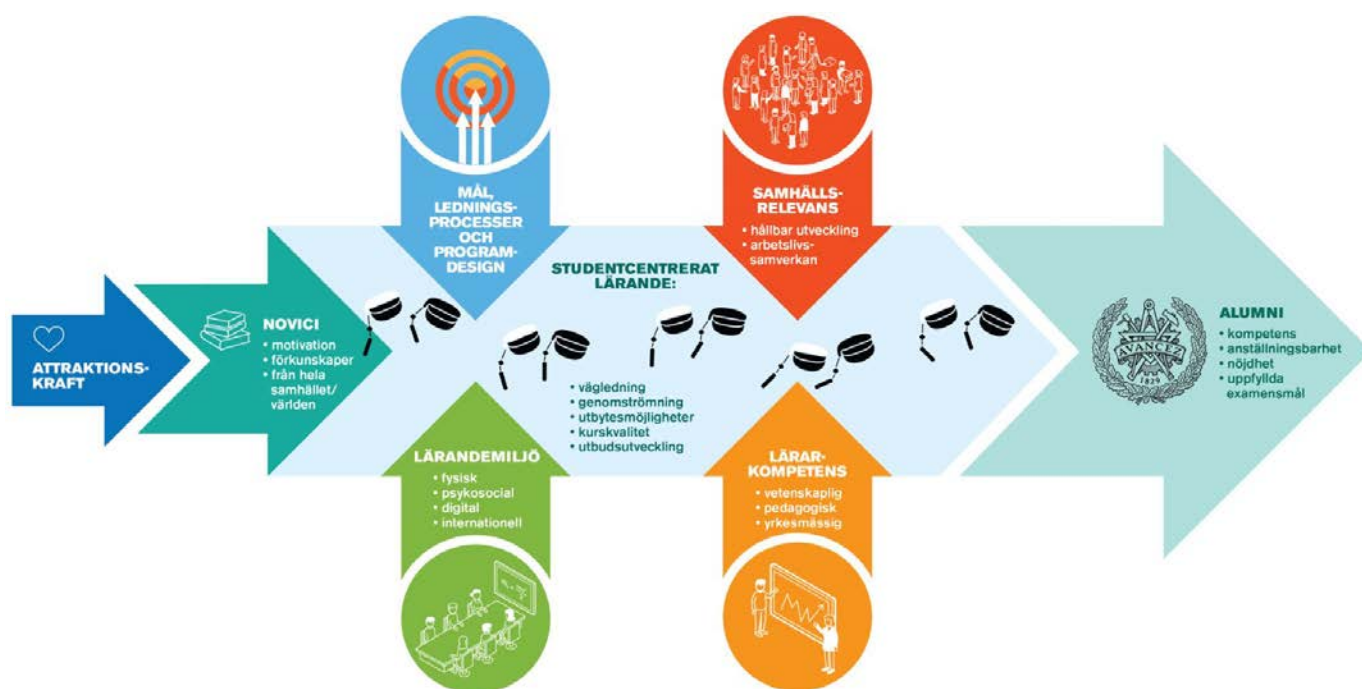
ATTRAKTIONSKRAFT

NOVICI
• motivation
• förkunskaper
• från hela samhället/världen

MÅL, LEDNINGSPROCESSER OCH PROGRAMDESIGN

STUDENTCENTRERAT LÄRANDE:
• vägledning
• genomströmning
• utbytesmöjligheter
• kurskvalitet
• utbudsutveckling

SAMHÄLLSRELEVANS
• hållbar utveckling
• arbetslivssamverkan

LÄRANDEMILJÖ
• fysisk
• psykosocial
• digital
• internationell

LÄRARKOMPETENS
• vetenskaplig
• pedagogisk
• yrkesmässig

ALUMNI
• kompetens
• anställningsbarhet
• nöjdhet
• uppfyllda examensmål

AVANCE
1829